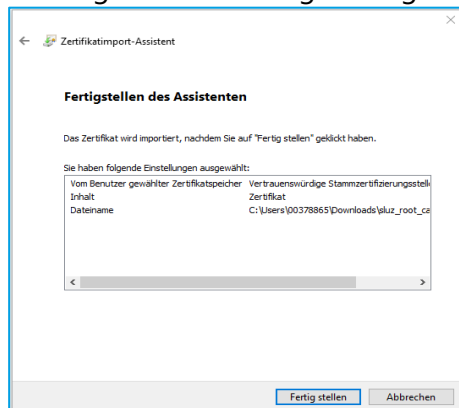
Zertifikatimport-Assistent

Fertigstellen des Assistenten

Das Zertifikat wird importiert, nachdem Sie auf "Fertig stellen" geklickt haben.

Sie haben folgende Einstellungen ausgewählt:

| | |
|---|---|
| Vom Benutzer gewählter Zertifikatspeicher | Vertrauenswürdige Stammzertifizierungsstell |
| Inhalt | Zertifikat |
| Dateiname | C:\Users\00378865\Downloads\sluz_root_ca |

Fertig stellen Abbrechen